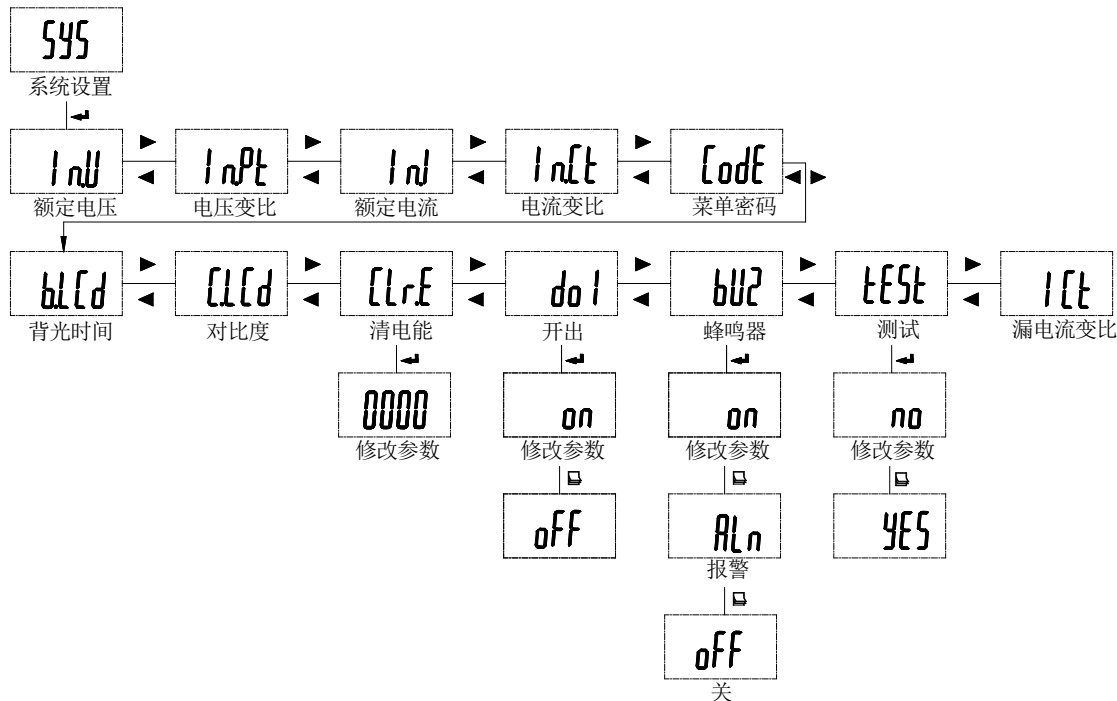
SYS
系统设置

In.U
额定电压

InPt
电压变比

In.I
额定电流

In.Ct
电流变比

CodE
菜单密码

b.LCd
背光时间

C.LCd
对比度

CLr.E
清电能

0000
修改参数

do1
开出

on
修改参数

oFF

bU2
蜂鸣器

on
修改参数

ALn
报警

oFF
关

tESt
测试

no
修改参数

YES

ICt
漏电流变比